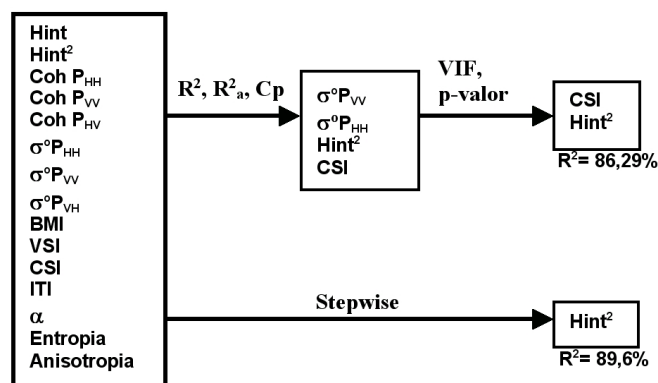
Hint
Hint$^2$
Coh $P_{HH}$
Coh $P_{VV}$
Coh $P_{HV}$
$\sigma°P_{HH}$
$\sigma°P_{VV}$
$\sigma°P_{VH}$
BMI
VSI
CSI
ITI
$\alpha$
Entropia
Anisotropia

$R^2$, $R^2_a$, Cp

$\sigma°P_{VV}$
$\sigma°P_{HH}$
Hint$^2$
CSI

VIF,
p-valor

CSI
Hint$^2$
$R^2$= 86,29%

Stepwise

Hint$^2$
$R^2$= 89,6%